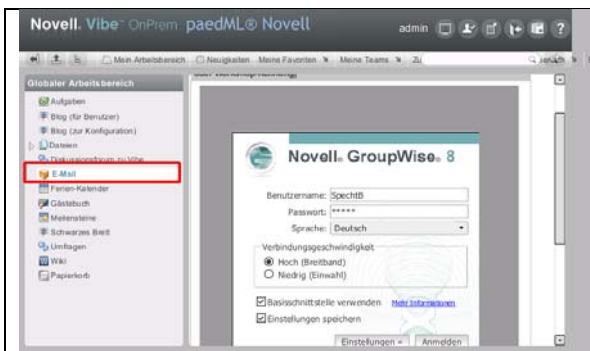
Novell. Vibe OnPrem paedML® Novell

admin

Mein Arbeitsbereich Neuigkeiten Meine Favoriten Meine Teams Zu

Globaler Arbeitsbereich

Aufgaben
Blog (für Benutzer)
Blog (zur Konfiguration)
Dateien
Diskussionsforum zu Vibe
E-Mail
Ferien-Kalender
Gästebuch
Meilensteine
Schwarzes Brett
Umfragen
Wiki
Papierkorb

Novell. GroupWise. 8

Benutzername: SpechtB
Passwort: *****
Sprache: Deutsch

Verbindungsgeschwindigkeit
Hoch (Breitband)
Niedrig (Einwahl)

Basisschnittstelle verwenden Mehr Informationen
Einstellungen speichern

Einstellungen » Anmelden